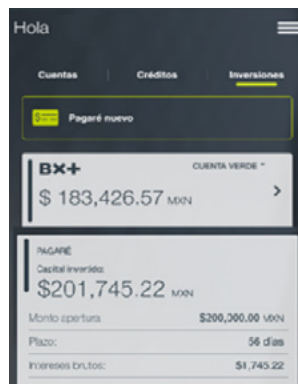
Hola

Cuentas
Créditos
Inversiones

Pagaré nuevo

BX+
CUENTA VERDE *
$ 183,426.57 MXN

PAGARÉ
Capital invertido:
$201,745.22 MXN
Monto apertura $200,000.00 MXN
Plazo: 56 días
Intereses brutos: $1,745.22